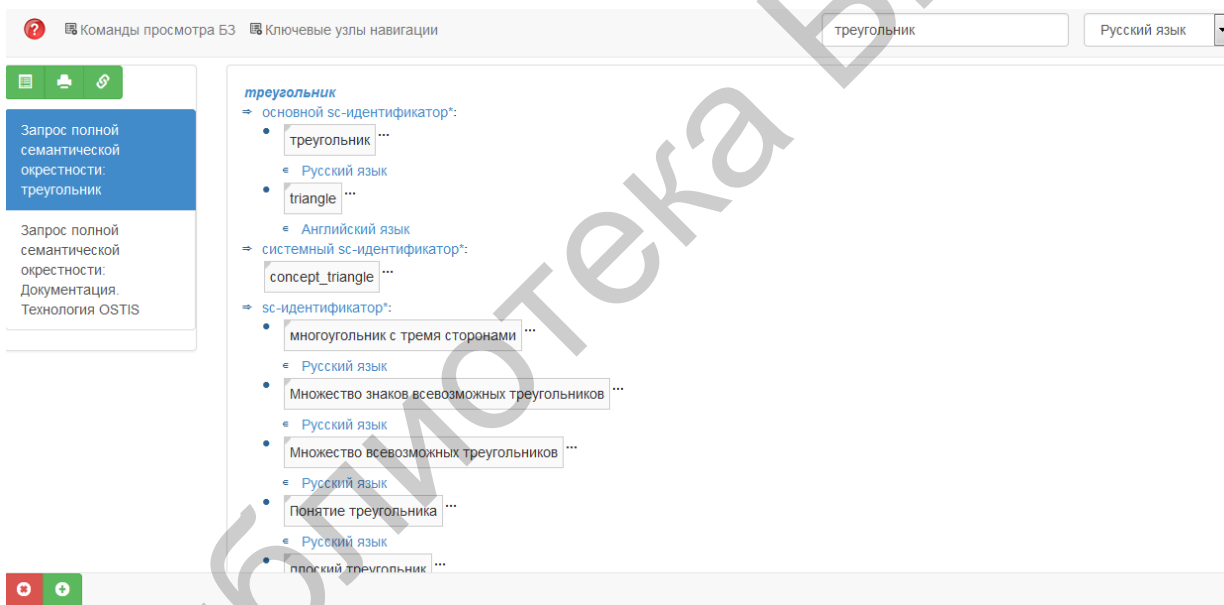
Команды просмотра БЗ Ключевые узлы навигации

треугольник

Русский язык

Запрос полной семантической окрестности: треугольник

Запрос полной семантической окрестности: Документация. Технология OSTIS

треугольник
⇒ основной sc-идентификатор*:
• треугольник ...
∈ Русский язык
• triangle ...
∈ Английский язык
⇒ системный sc-идентификатор*:
concept_triangle ...
⇒ sc-идентификатор*:
• многоугольник с тремя сторонами ...
∈ Русский язык
• Множество знаков всевозможных треугольников ...
∈ Русский язык
• Множество всевозможных треугольников ...
∈ Русский язык
• Понятие треугольника ...
∈ Русский язык
• плоский треугольник ...

Библиотека БГУИР